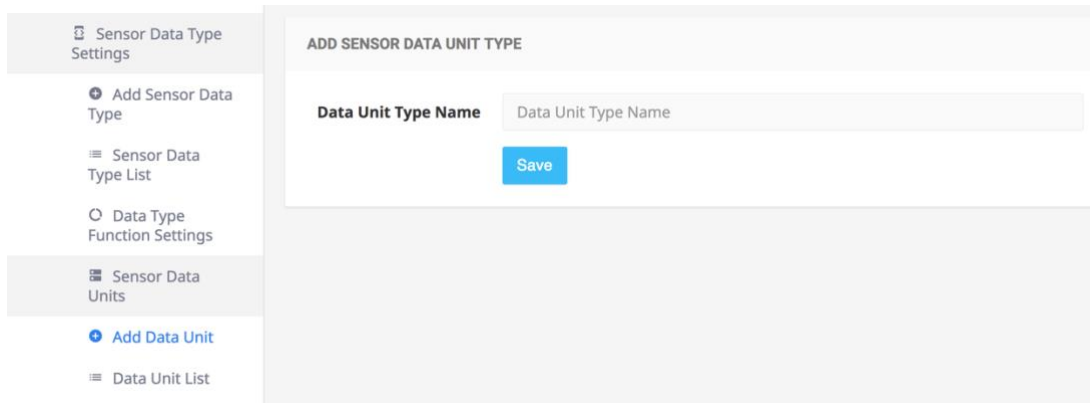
Sensor Data Type Settings

Add Sensor Data Type

Sensor Data Type List

Data Type Function Settings

Sensor Data Units

Add Data Unit

Data Unit List

ADD SENSOR DATA UNIT TYPE

Data Unit Type Name

Data Unit Type Name

Save